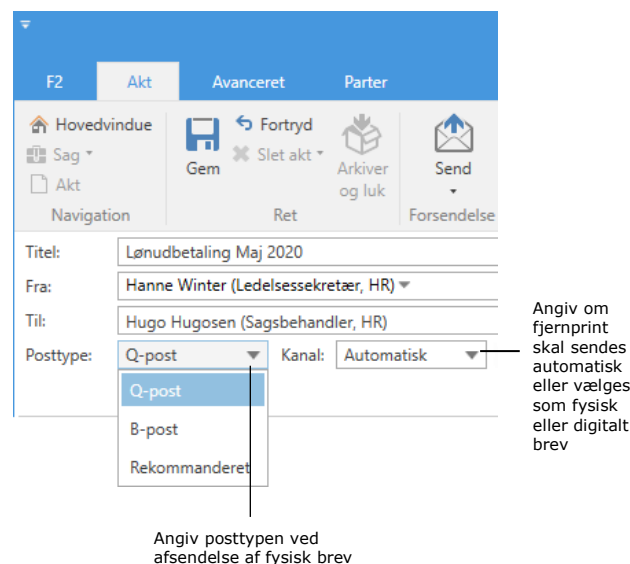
F2
Akt
Avanceret
Parter

Hovedvindue
Sag
Akt
Navigation

Gem
Fortryd
Slet akt
Arkiver og luk
Ret

Send
Forsendelse

Titel: Lønudbetaling Maj 2020
Fra: Hanne Winter (Ledelsessekretær, HR)
Til: Hugo Hugosen (Sagsbehandler, HR)
Posttype: Q-post
Kanal: Automatisk

Q-post
B-post
Rekommanderet

Angiv om fjernprint skal sendes automatisk eller vælges som fysisk eller digitalt brev

Angiv posttypen ved afsendelse af fysisk brev